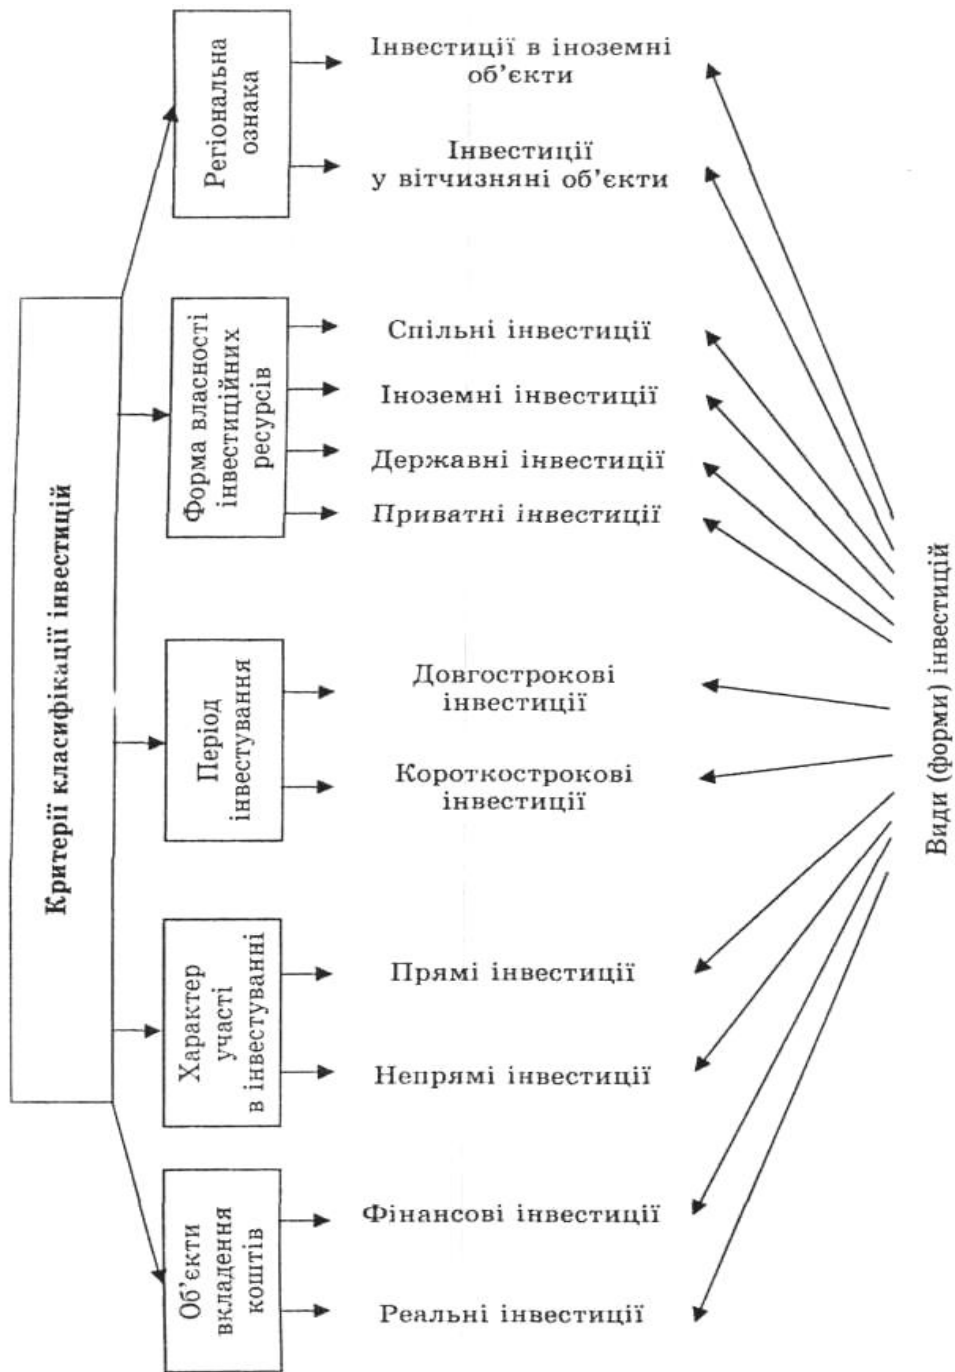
Критерії класифікації інвестицій

Регіональна ознака

Інвестиції в іноземні об'єкти

Інвестиції у вітчизняні об'єкти

Форма власності інвестиційних ресурсів

Спільні інвестиції

Іноземні інвестиції

Державні інвестиції

Приватні інвестиції

Період інвестування

Довгострокові інвестиції

Короткострокові інвестиції

Характер участі в інвестуванні

Прямі інвестиції

Непрямі інвестиції

Об'єкти вкладення коштів

Фінансові інвестиції

Реальні інвестиції

Види (форми) інвестицій